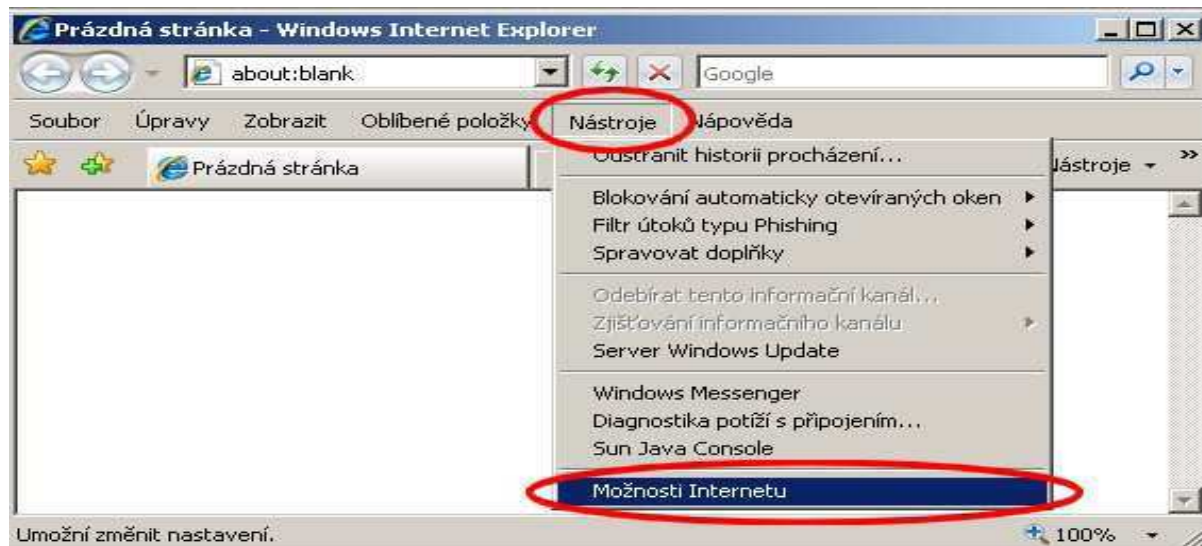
Prázdná stránka - Windows Internet Explorer

about:blank

Google

Soubor Úpravy Zobrazit Oblíbené položky Nástroje Nápověda

Prázdná stránka

Nástroje

Odstranit historii procházení...

Blokování automaticky otevíraných oken
Filtr útoků typu Phishing
Spravovat doplňky

Odebírat tento informační kanál...
Zjišťování informačního kanálu
Server Windows Update

Windows Messenger
Diagnostika potíží s připojením...
Sun Java Console

Možnosti Internetu

Umožní změnit nastavení.

100%